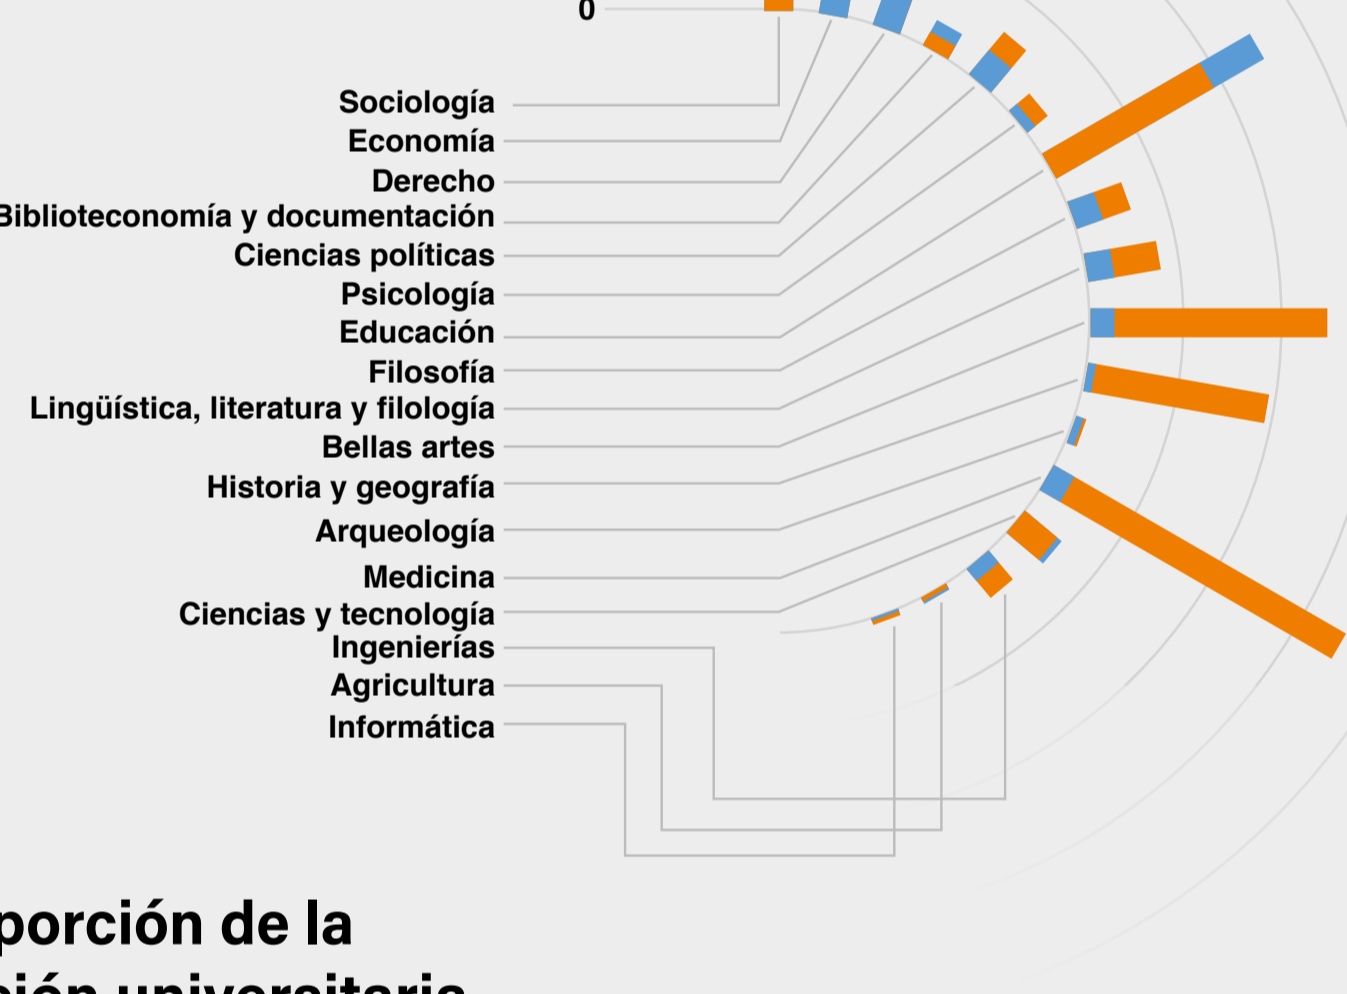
0

Sociología
Economía
Derecho
Biblioteconomía y documentación
Ciencias políticas
Psicología
Educación
Filosofía
Lingüística, literatura y filología
Bellas artes
Historia y geografía
Arqueología
Medicina
Ciencias y tecnología
Ingenierías
Agricultura
Informática

porción de la
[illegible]